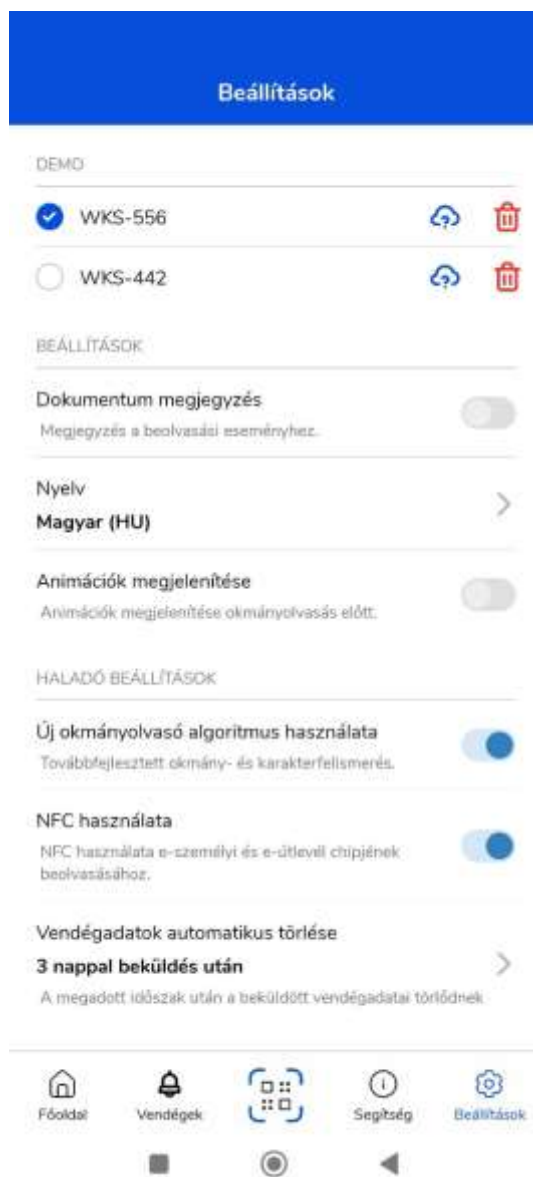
Beállítások

DEMO

WKS-556

WKS-442

BEÁLLÍTÁSOK

Dokumentum megjegyzés
Megjegyzés a beolvasási eseményhez.

Nyelv
Magyar (HU)

Animációk megjelenítése
Animációk megjelenítése okmányolvasás előtt.

HALADÓ BEÁLLÍTÁSOK

Új okmányolvasó algoritmus használata
Továbbfejlesztett okmány- és karakterfelismerés.

NFC használata
NFC használata e-személyi és e-útlevél chipjének beolvasásához.

Vendégadatok automatikus törlése
3 nappal beküldés után
A megadott időszak után a beküldött vendégadatai törlődnek

Főoldal
Vendégek
Segítség
Beállítások